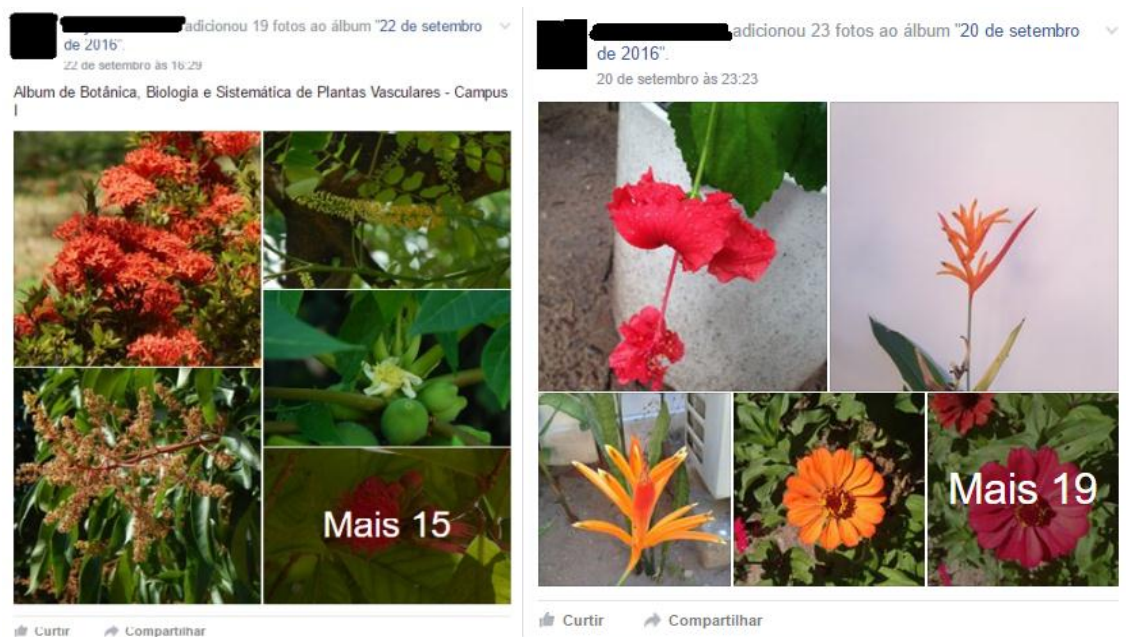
adicionou 19 fotos ao álbum "22 de setembro de 2016".
22 de setembro às 16:29

Album de Botânica, Biologia e Sistemática de Plantas Vasculares - Campus I

Mais 15

Curtir Compartilhar

adicionou 23 fotos ao álbum "20 de setembro de 2016".
20 de setembro às 23:23

Mais 19

Curtir Compartilhar